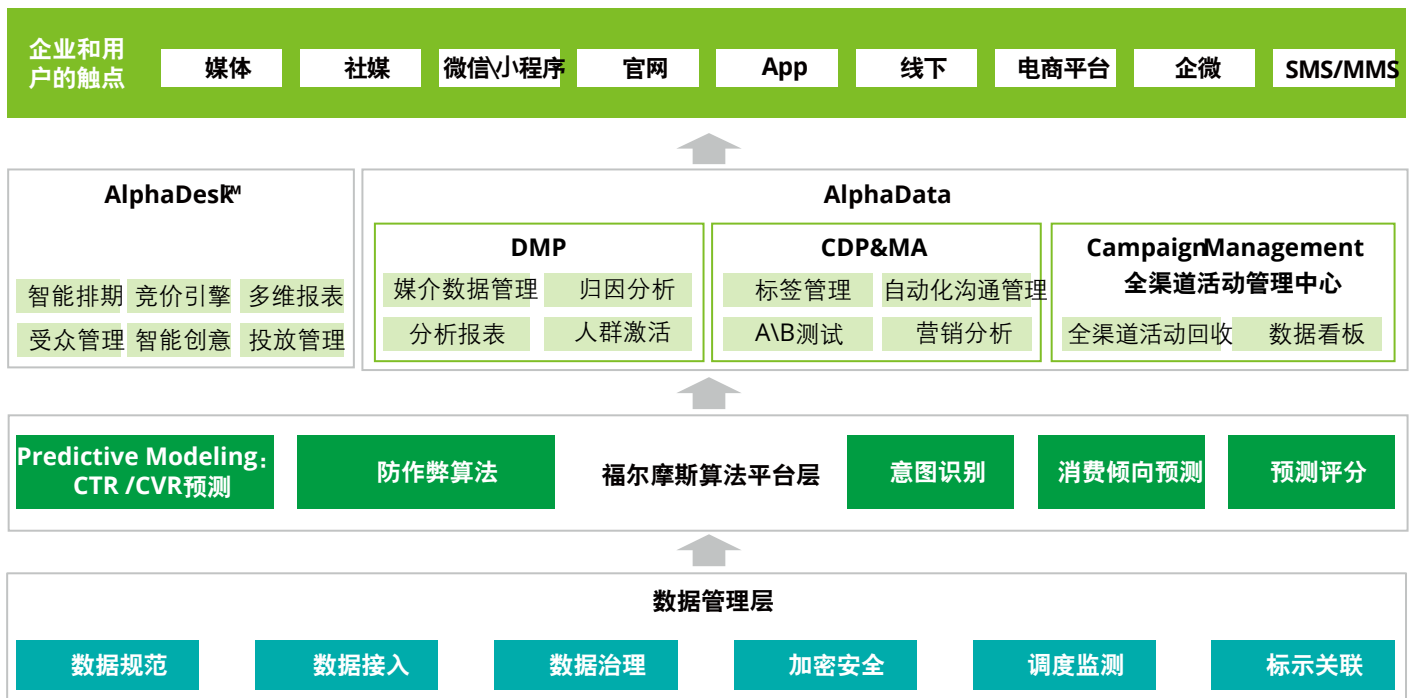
企业和用户的触点

媒体 社媒 微信\小程序 官网 App 线下 电商平台 企微 SMS/MMS

AlphaDesk™

智能排期 竞价引擎 多维报表
受众管理 智能创意 投放管理

AlphaData

DMP
媒介数据管理 归因分析
分析报表 人群激活

CDP&MA
标签管理 自动化沟通管理
A\B测试 营销分析

Campaign Management
全渠道活动管理中心
全渠道活动回收 数据看板

Predictive Modeling：CTR /CVR预测 防作弊算法 福尔摩斯算法平台层 意图识别 消费倾向预测 预测评分

数据管理层

数据规范 数据接入 数据治理 加密安全 调度监测 标示关联